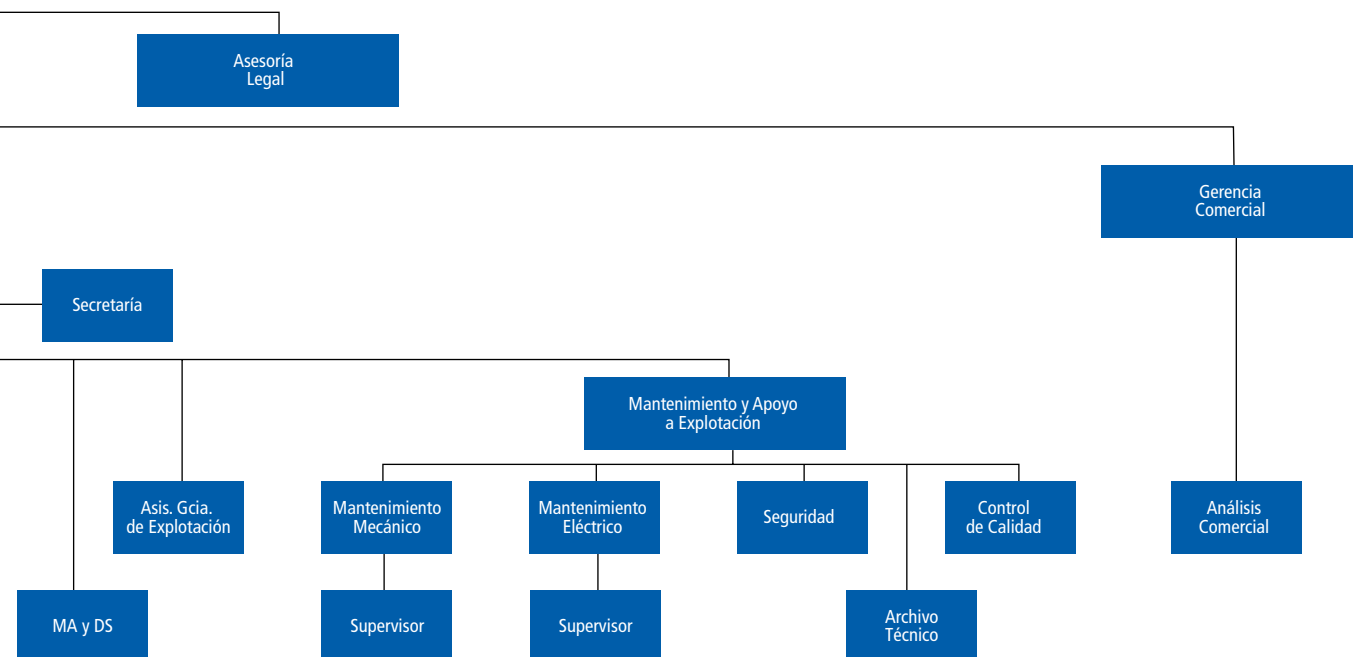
Asesoría Legal

Gerencia Comercial

Secretaría

Mantenimiento y Apoyo a Explotación

Asis. Gcia. de Explotación

Mantenimiento Mecánico

Mantenimiento Eléctrico

Seguridad

Control de Calidad

Análisis Comercial

MA y DS

Supervisor

Supervisor

Archivo Técnico